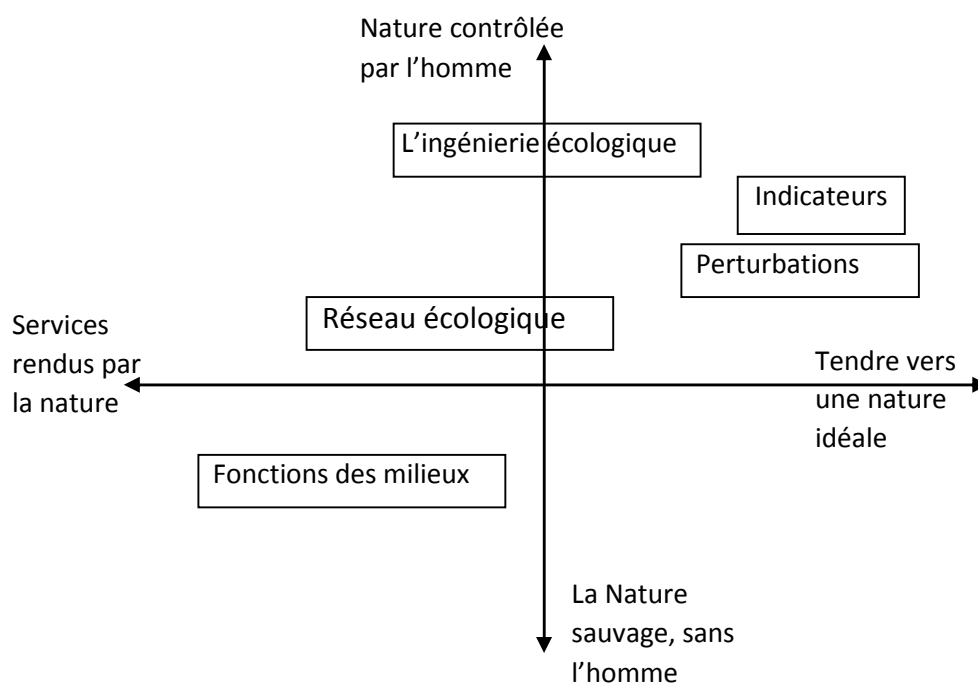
Nature contrôlée par l'homme

L'ingénierie écologique

Indicateurs

Perturbations

Services rendus par la nature

Réseau écologique

Tendre vers une nature idéale

Fonctions des milieux

La Nature sauvage, sans l'homme